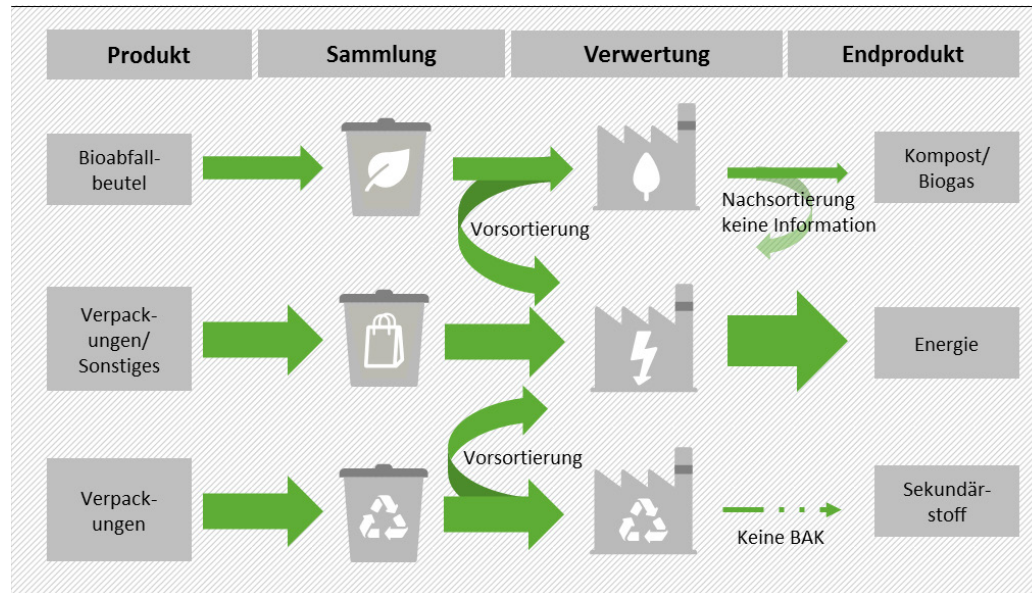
Produkt

Sammlung

Verwertung

Endprodukt

Bioabfallbeutel

Vorsortierung

Nachsortierung
keine Information

Kompost/ Biogas

Verpackungen/ Sonstiges

Energie

Vorsortierung

Verpackungen

Keine BAK

Sekundärstoff